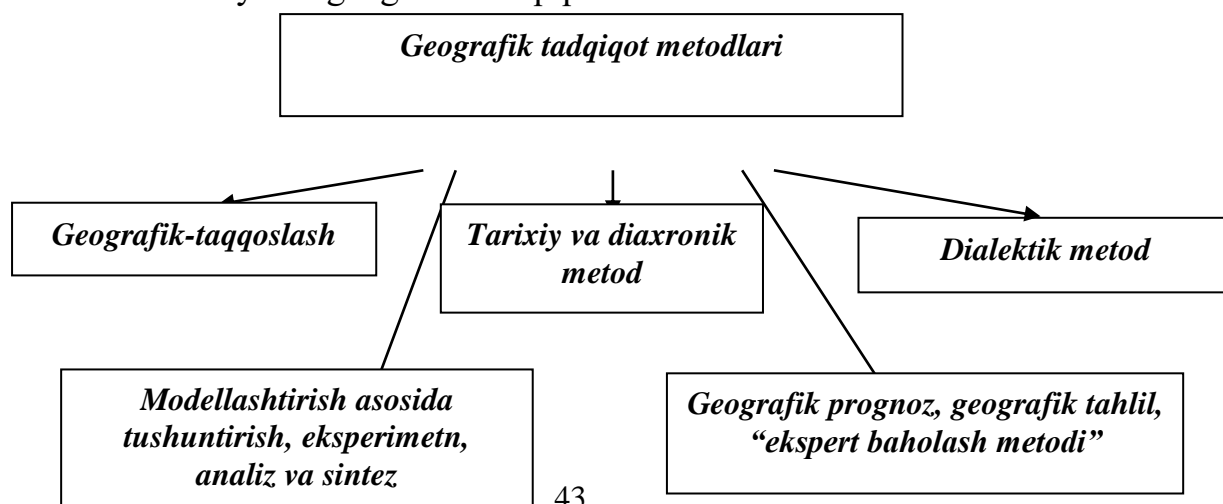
Geografik tadqiqot metodlari

Geografik-taqqoslash

Tarixiy va diaxronik metod

Dialektik metod

Modellashtirish asosida tushuntirish, eksperimetn, analiz va sintez

Geografik prognoz, geografik tahlil, "ekspert baholash metodi"

43